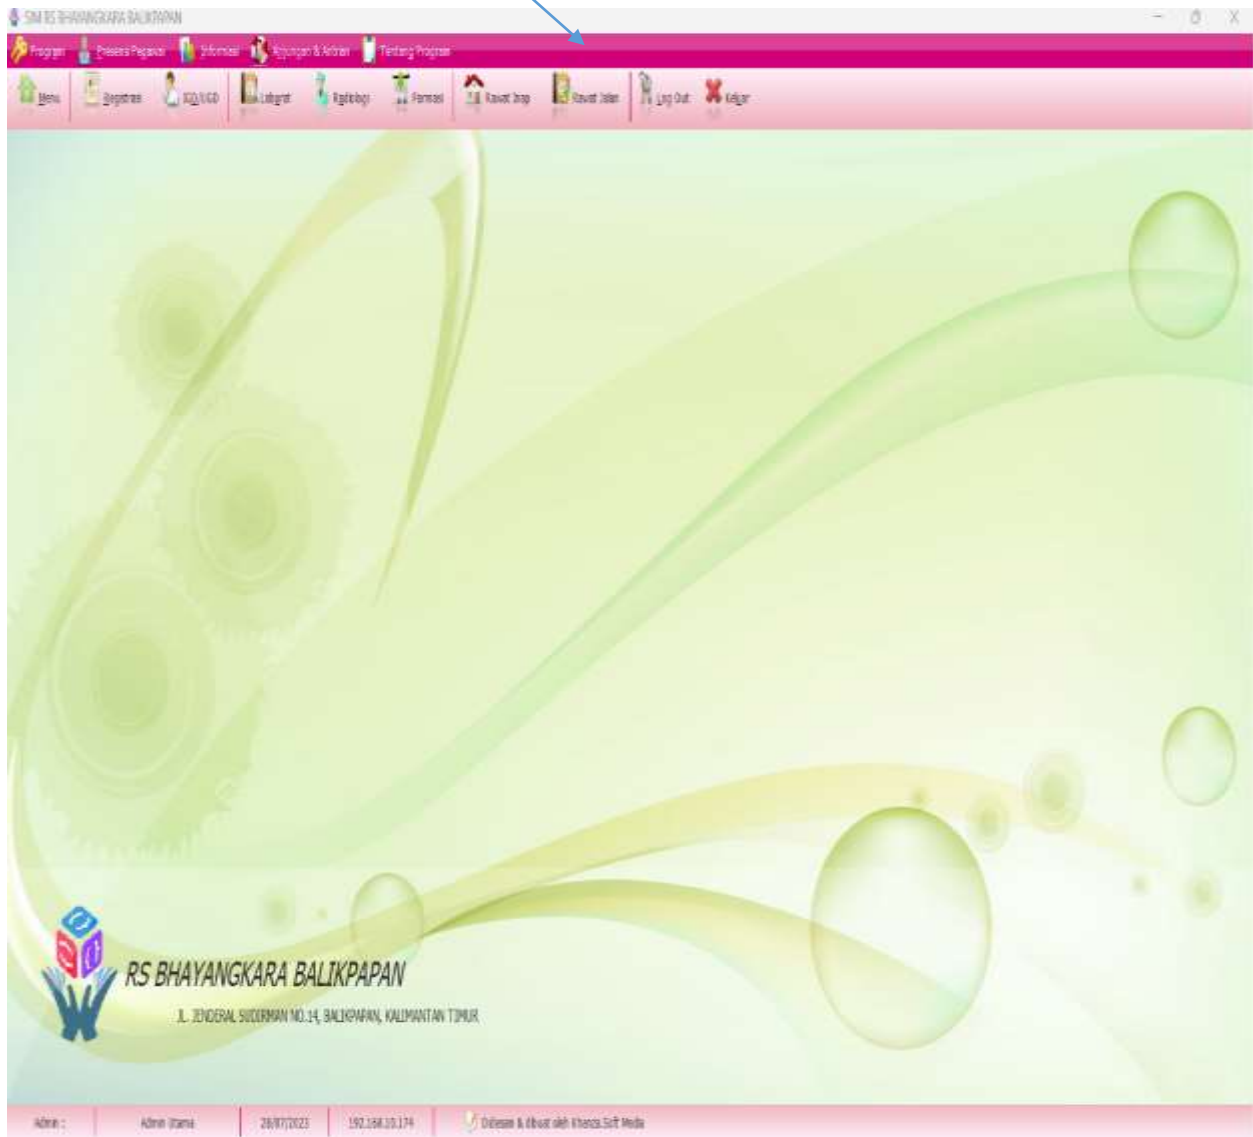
SIM RS BHAYANGKARA BALIKPAPAN

Program Presensi Pegawai Informasi Kunjungan & Antrian Tentang Program

Menu Registrasi IGD/UGD Laborat Radiologi Farmasi Rawat Inap Rawat Jalan Log Out Keluar

RS BHAYANGKARA BALIKPAPAN

JL. JENDERAL SUDIRMAN NO.14, BALIKPAPAN, KALIMANTAN TIMUR

Admin : Admin Utama 28/07/2023 192.168.10.174 Didesain & dibuat oleh Khanza.Soft Media